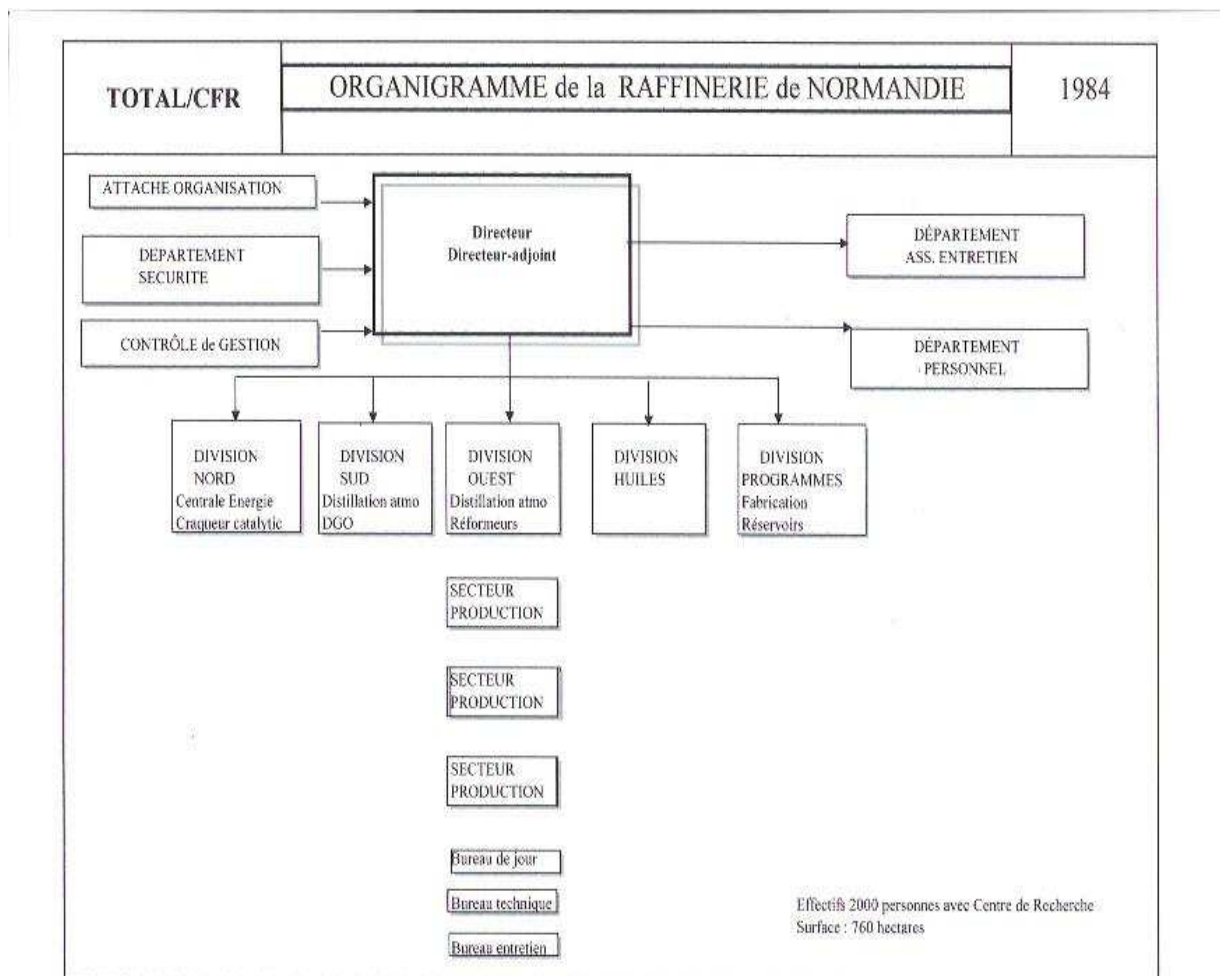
TOTAL/CFR

ORGANIGRAMME de la RAFFINERIE de NORMANDIE

1984

ATTACHE ORGANISATION

DEPARTEMENT SECURITE

CONTRÔLE de GESTION

Directeur
Directeur-adjoint

DÉPARTEMENT ASS. ENTRETIEN

DÉPARTEMENT PERSONNEL

DIVISION NORD
Centrale Energie
Craqueur catalytic

DIVISION SUD
Distillation atmo
DGO

DIVISION OUEST
Distillation atmo
Réformeurs

DIVISION HUILES

DIVISION PROGRAMMES
Fabrication
Réservoirs

SECTEUR PRODUCTION

SECTEUR PRODUCTION

SECTEUR PRODUCTION

Bureau de jour

Bureau technique

Bureau entretien

Effectifs 2000 personnes avec Centre de Recherche
Surface : 760 hectares